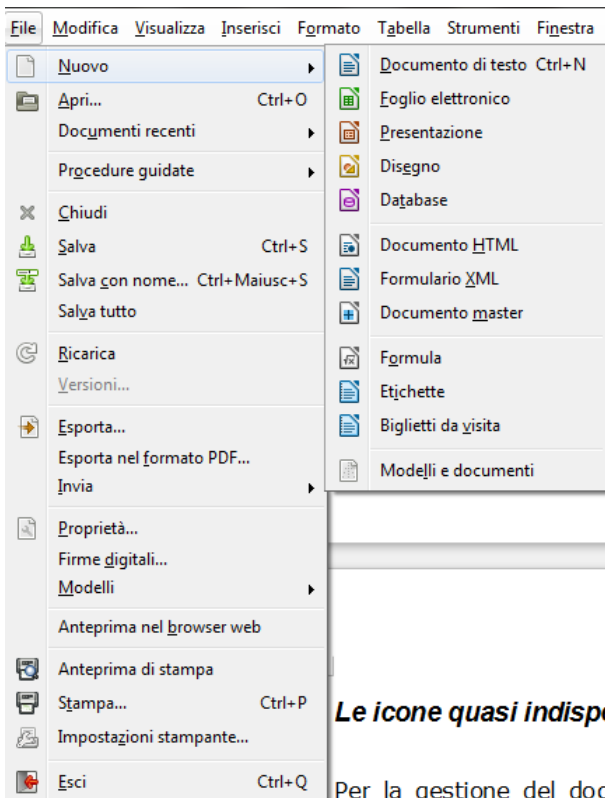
File Modifica Visualizza Inserisci Formato Tabella Strumenti Finestra

Nuovo
Apri... Ctrl+O
Documenti recenti
Procedure guidate
Chiudi
Salva Ctrl+S
Salva con nome... Ctrl+Maiusc+S
Salva tutto
Ricarica
Versioni...
Esporta...
Esporta nel formato PDF...
Invia
Proprietà...
Firme digitali...
Modelli
Anteprima nel browser web
Anteprima di stampa
Stampa... Ctrl+P
Impostazioni stampante...
Esci Ctrl+Q

Documento di testo Ctrl+N
Foglio elettronico
Presentazione
Disegno
Database
Documento HTML
Formulario XML
Documento master
Formula
Etichette
Biglietti da visita
Modelli e documenti

Le icone quasi indisp

Per la gestione del doc